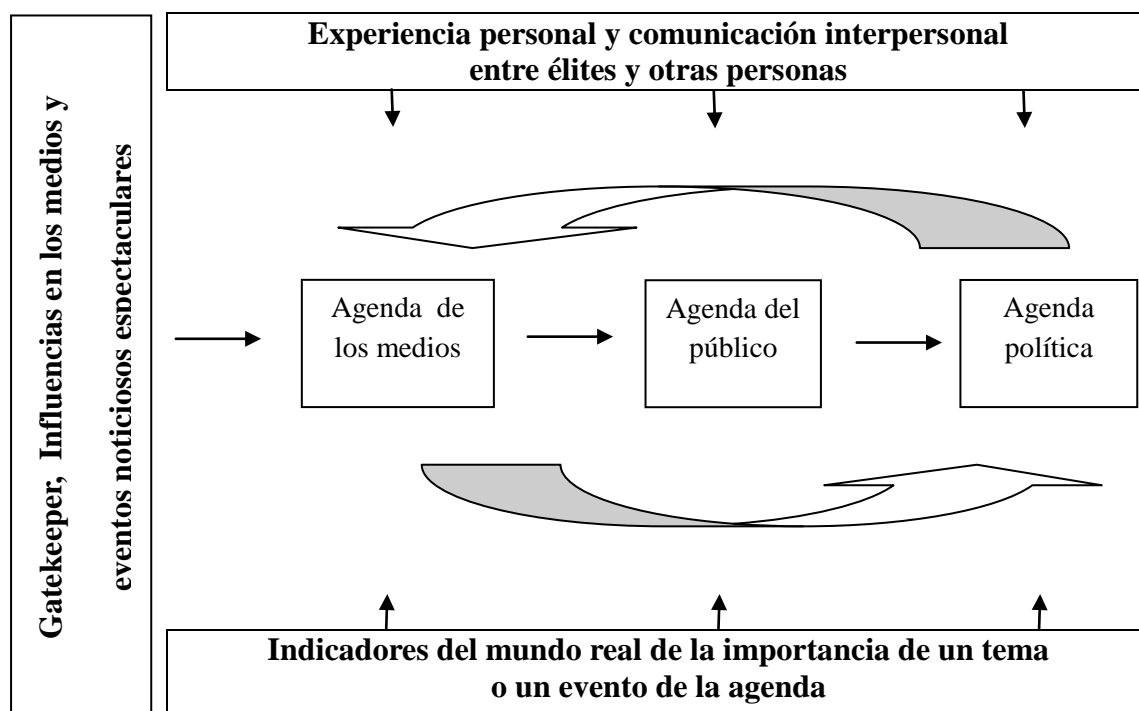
Gatekeeper, Influencias en los medios y eventos noticiosos espectaculares

Experiencia personal y comunicación interpersonal entre élites y otras personas

Agenda de los medios

Agenda del público

Agenda política

Indicadores del mundo real de la importancia de un tema o un evento de la agenda